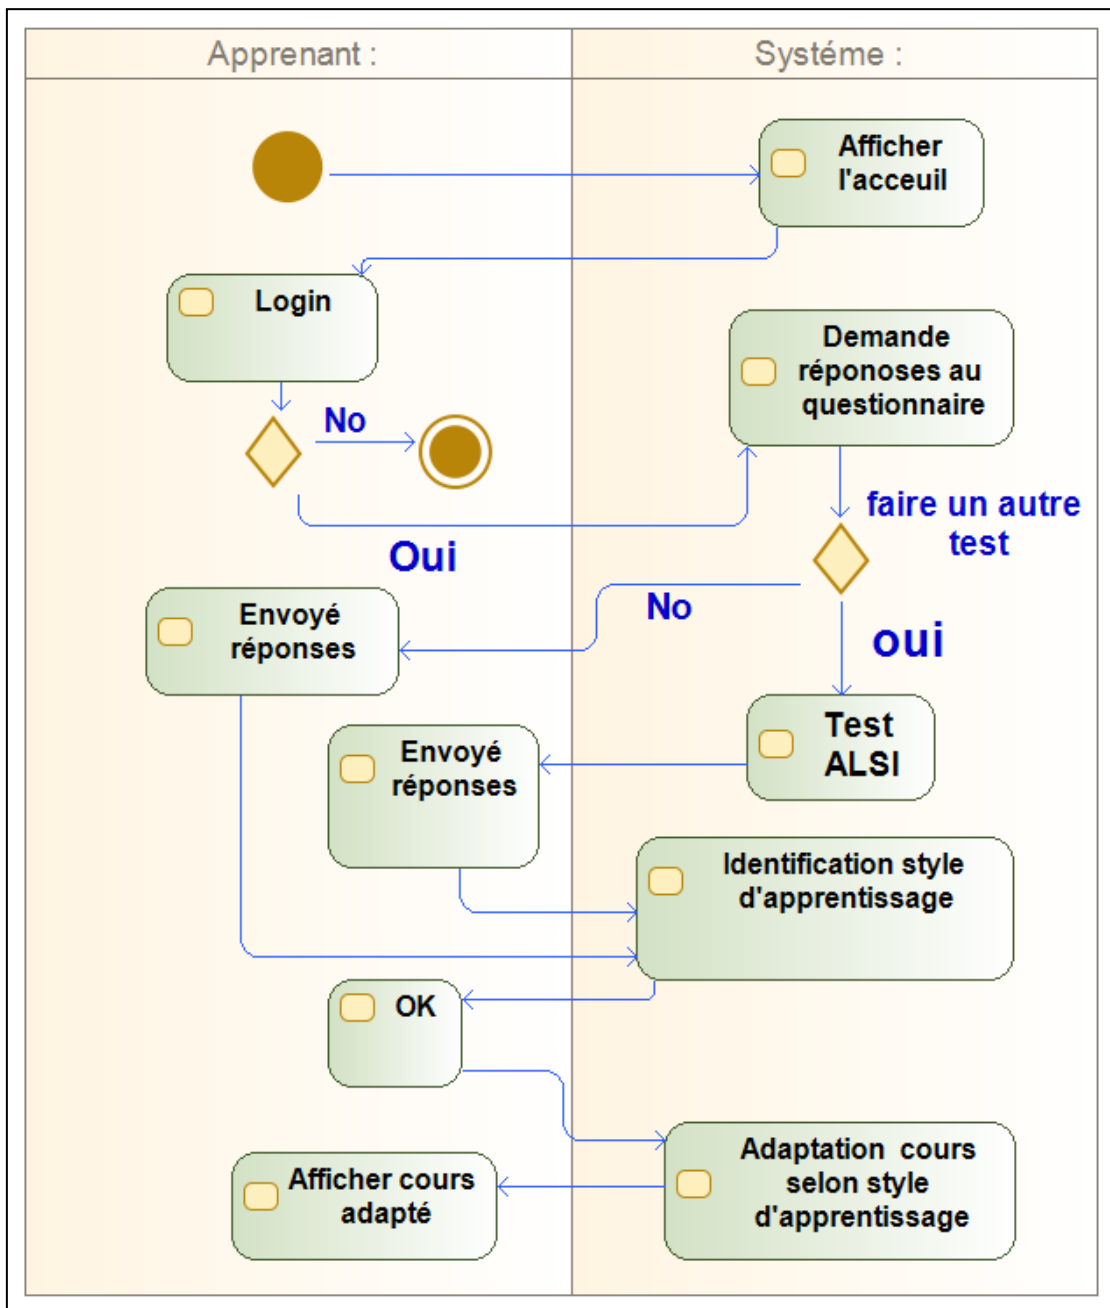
Apprenant :

Systéme :

Afficher l'acceuil

Login

Demande réponoses au questionnaire

No

Oui

faire un autre test

No

oui

Envoyé réponses

Test ALSI

Envoyé réponses

Identification style d'apprentissage

OK

Adaptation cours selon style d'apprentissage

Afficher cours adapté